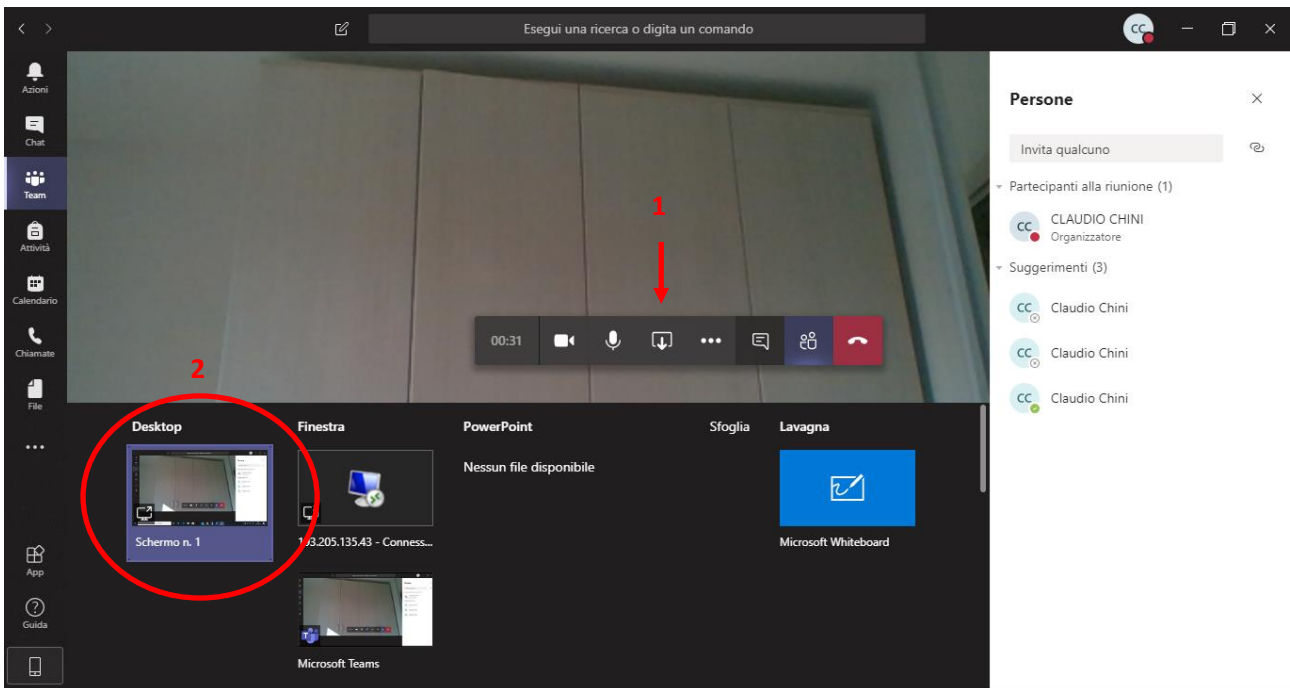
Esegui una ricerca o digita un comando

CC

Azioni
Chat
Team
Attività
Calendario
Chiamate
File
...
App
Guida

1

00:31

2

Desktop
Schermo n. 1

Finestra
1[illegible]3.205.135.43 - Conness...
Microsoft Teams

PowerPoint
Nessun file disponibile

Sfoglia

Lavagna
Microsoft Whiteboard

Persone

Invita qualcuno

Partecipanti alla riunione (1)
CC CLAUDIO CHINI
Organizzatore

Suggerimenti (3)
CC Claudio Chini
CC Claudio Chini
CC Claudio Chini